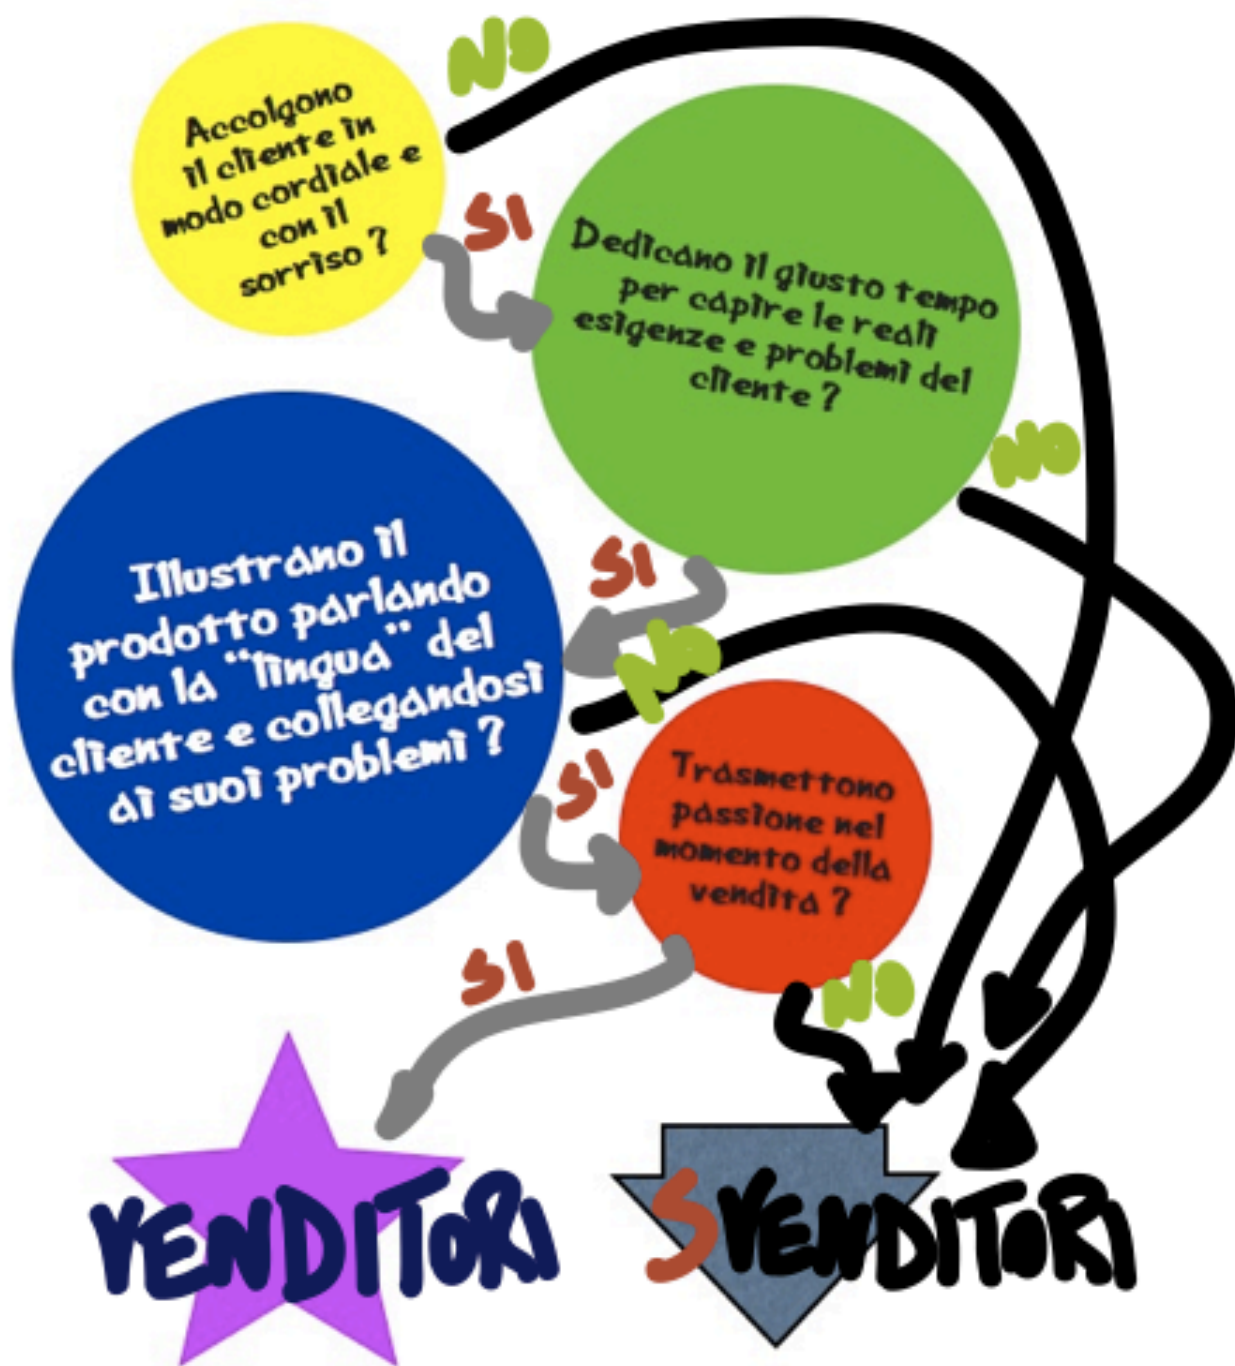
Accolgono il cliente in modo cordiale e con il sorriso ?

NO

SI

Dedicano il giusto tempo per capire le reali esigenze e problemi del cliente ?

NO

SI

Illustrano il prodotto parlando con la "lingua" del cliente e collegandosi ai suoi problemi ?

NO

SI

Trasmettono passione nel momento della vendita ?

SI

NO

VENDITORI

SVENDITORI